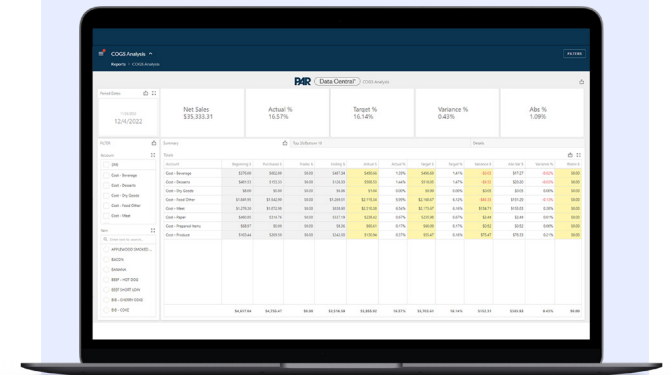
COGS Analysis

Reports > COGS Analysis

FILTERS

PAR Data Central COGS Analysis

Period Dates

12/4/2022

Net Sales
$35,333.31

Actual %
16.57%

Target %
16.14%

Variance %
0.43%

Abs %
1.09%

FILTER

Account

Cost - Beverage

Cost - Desserts

Cost - Dry Goods

Cost - Food Other

Cost - Meat

Item

APPLEWOOD SMOKED...

BACON

BANANA

BEEF - HOT DOG

BEEF SHORT LOIN

BIB - CHERRY COKE

BIB - COKE

Summary

Totals

Account

| Account | Beginning $ | Purchases $ | Ending $ | Actual $ | Actual % | Target $ | Target % | Variance $ | Variance % |
|---|---|---|---|---|---|---|---|---|---|
| Cost - Beverage | $370.00 | $402.00 | $0.00 | $400.50 | 1.13% | $400.00 | 1.41% | -$4.23 | -0.01% |
| Cost - Desserts | $481.12 | $157.50 | $0.00 | $126.20 | 1.64% | $518.00 | 1.47% | -$9.52 | -0.03% |
| Cost - Dry Goods | $0.00 | $0.00 | $0.00 | $1.00 | 0.00% | $0.00 | 0.00% | $0.03 | 0.00% |
| Cost - Food Other | $1,989.92 | $1,542.00 | $0.00 | $2,715.00 | 7.68% | $2,185.07 | 6.18% | $530.25 | 1.50% |
| Cost - Meat | $1,270.50 | $1,072.90 | $0.00 | $658.60 | 5.56% | $1,773.07 | 5.01% | $154.71 | 0.55% |
| Cost - Paper | $490.93 | $314.74 | $0.00 | $229.42 | 0.67% | $225.00 | 0.64% | $4.44 | 0.01% |
| Cost - Prepared Items | $88.97 | $0.00 | $0.00 | $55.01 | 0.17% | $60.09 | 0.17% | $0.52 | 0.00% |
| Cost - Produce | $143.44 | $285.00 | $0.00 | $150.96 | 0.43% | $75.47 | 0.21% | $75.47 | 0.21% |
| | $4,617.84 | $3,750.47 | $0.00 | $5,859.82 | 16.57% | $5,703.41 | 16.14% | $153.31 | 0.43% |